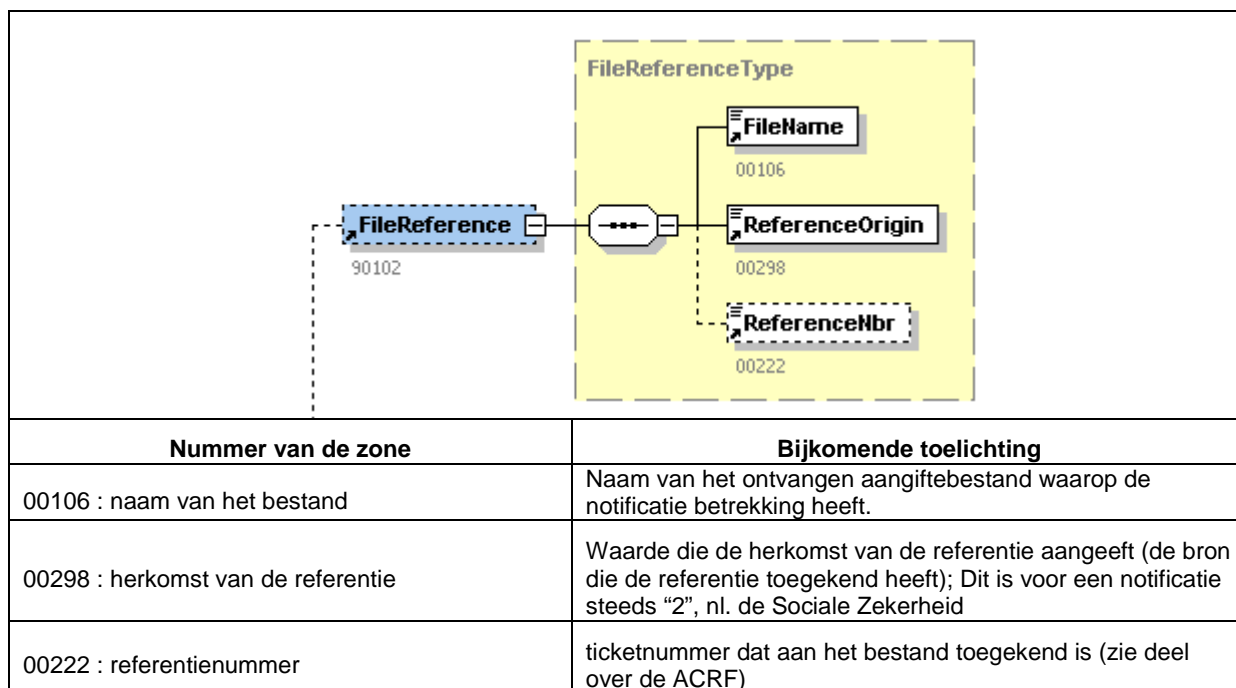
FileReferenceType

FileName
00106

FileReference
90102

ReferenceOrigin
00298

ReferenceNbr
00222

| Nummer van de zone | Bijkomende toelichting |
|---|---|
| 00106 : naam van het bestand | Naam van het ontvangen aangiftebestand waarop de notificatie betrekking heeft. |
| 00298 : herkomst van de referentie | Waarde die de herkomst van de referentie aangeeft (de bron die de referentie toegekend heeft); Dit is voor een notificatie steeds "2", nl. de Sociale Zekerheid |
| 00222 : referentienummer | ticketnummer dat aan het bestand toegekend is (zie deel over de ACRF) |